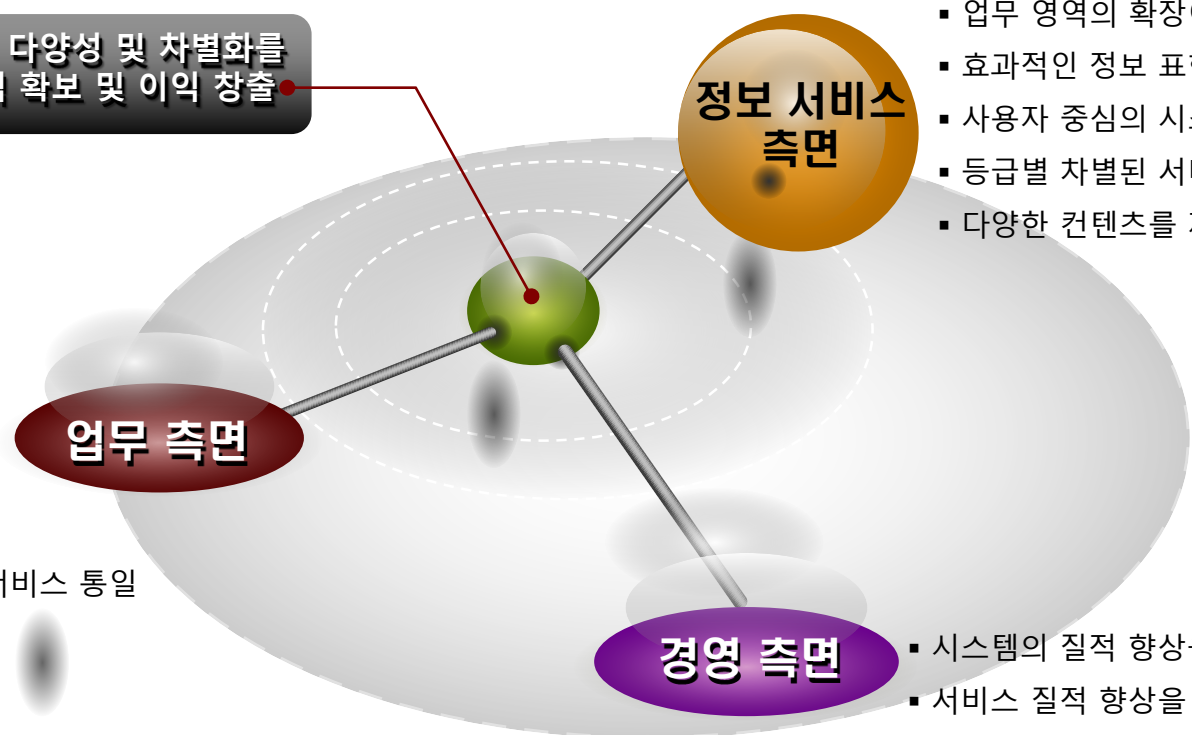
다양성 및 차별화를
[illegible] 확보 및 이익 창출

▪ 업무 영역의 확장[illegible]
▪ 효과적인 정보 표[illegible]
▪ 사용자 중심의 시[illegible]
▪ 등급별 차별된 서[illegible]
▪ 다양한 컨텐츠를 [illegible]

정보 서비스 측면

업무 측면

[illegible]서비스 통일

경영 측면

▪ 시스템의 질적 향상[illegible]
▪ 서비스 질적 향상을 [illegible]